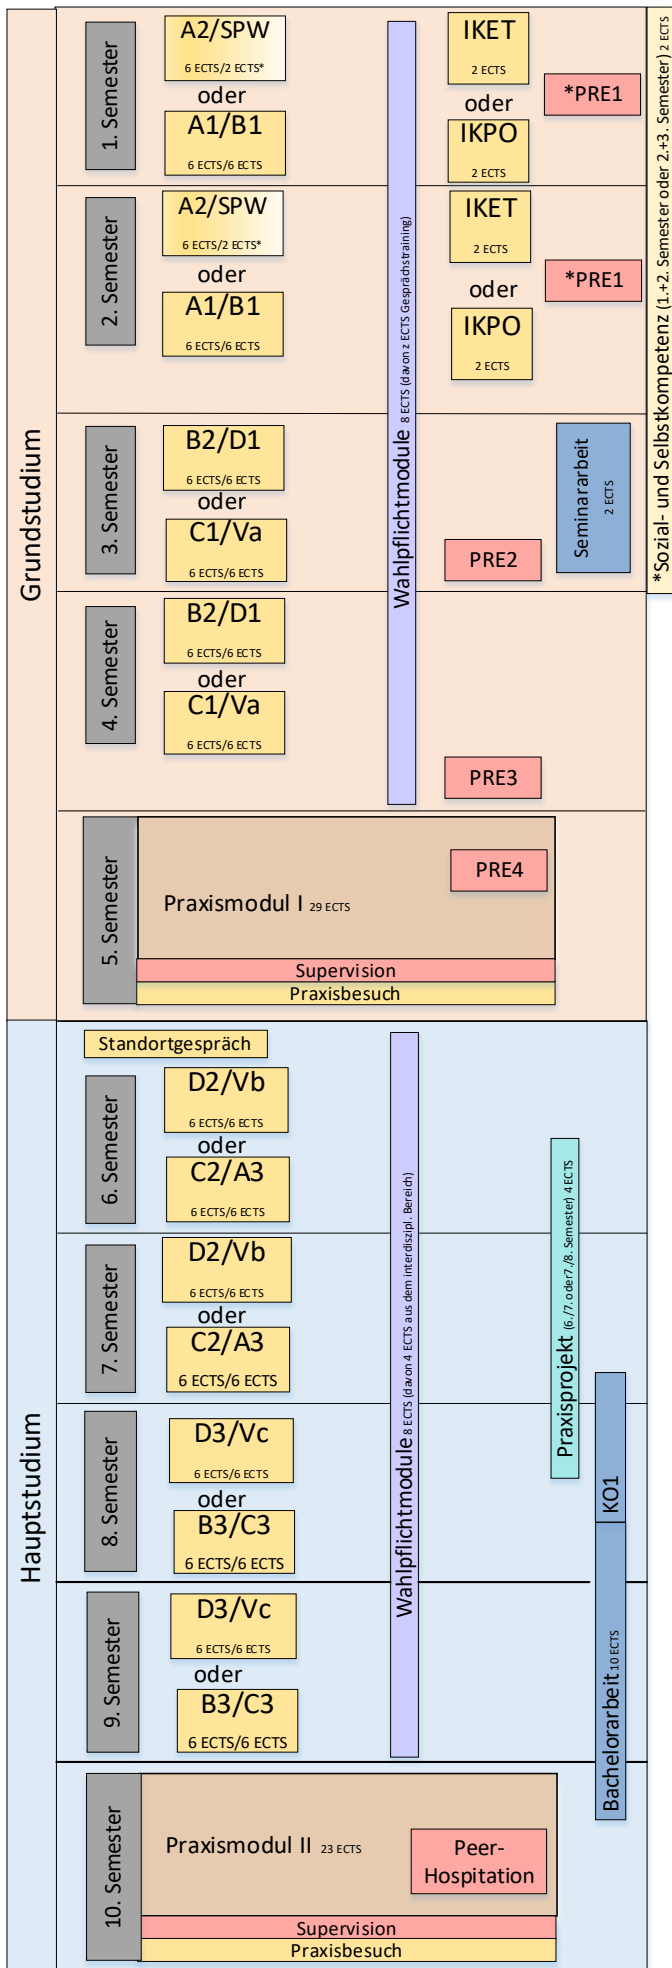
Grundstudium

1. Semester
A2/SPW
6 ECTS/2 ECTS*
oder
A1/B1
6 ECTS/6 ECTS
IKET
2 ECTS
oder
IKPO
2 ECTS
*PRE1

2. Semester
A2/SPW
6 ECTS/2 ECTS*
oder
A1/B1
6 ECTS/6 ECTS
IKET
2 ECTS
oder
IKPO
2 ECTS
*PRE1

Wahlpflichtmodule 8 ECTS (davon 2 ECTS Gesprächstraining)

3. Semester
B2/D1
6 ECTS/6 ECTS
oder
C1/Va
6 ECTS/6 ECTS
PRE2
Seminararbeit 2 ECTS

4. Semester
B2/D1
6 ECTS/6 ECTS
oder
C1/Va
6 ECTS/6 ECTS
PRE3

5. Semester
Praxismodul I 29 ECTS
PRE4
Supervision
Praxisbesuch

*Sozial- und Selbstkompetenz (1.+2. Semester oder 2.+3. Semester) 2 ECTS

Hauptstudium

Standortgespräch

6. Semester
D2/Vb
6 ECTS/6 ECTS
oder
C2/A3
6 ECTS/6 ECTS

7. Semester
D2/Vb
6 ECTS/6 ECTS
oder
C2/A3
6 ECTS/6 ECTS

Wahlpflichtmodule 8 ECTS (davon 4 ECTS aus dem interdiszipl. Bereich)

Praxisprojekt (6./7. oder 7./8. Semester) 4 ECTS

8. Semester
D3/Vc
6 ECTS/6 ECTS
oder
B3/C3
6 ECTS/6 ECTS

KO1

9. Semester
D3/Vc
6 ECTS/6 ECTS
oder
B3/C3
6 ECTS/6 ECTS

Bachelorarbeit 10 ECTS

10. Semester
Praxismodul II 23 ECTS
Peer-Hospitation
Supervision
Praxisbesuch